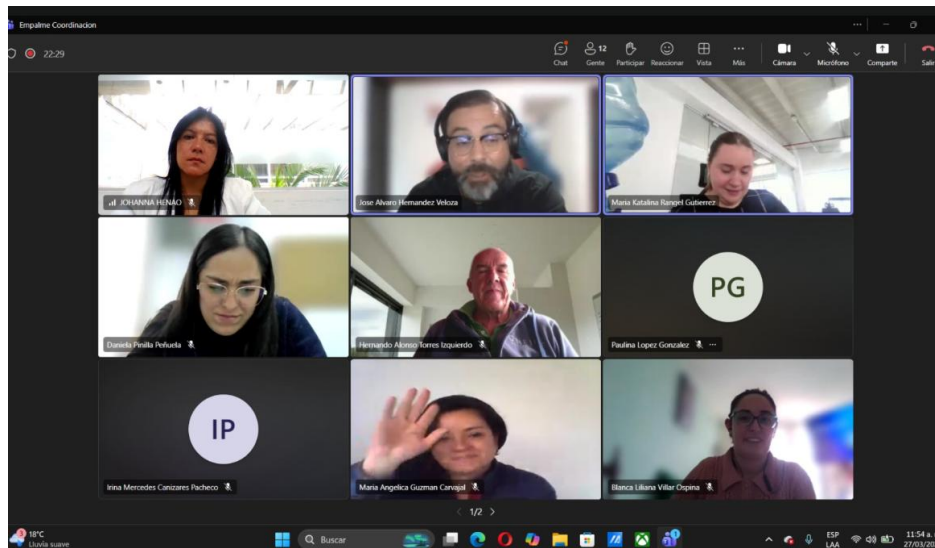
Empalme Coordinacion

22:29

Chat
12
Gente
Participar
Reaccionar
Vista
Más
Cámara
Micrófono
Comparte
Salir

JOHANNA HENAO

Jose Alvaro Hernandez Veloza

Maria Katalina Rangel Gutierrez

Daniela Pinilla Peñuela

Hernando Alonso Torres Izquierdo

PG
Paulina Lopez Gonzalez

IP
Irina Mercedes Canizares Pacheco

Maria Angelica Guzman Carvajal

Blanca Liliana Villar Ospina

1/2

18°C
Lluvia suave

Buscar

ESP
LAA

11:54 a.
27/03/20